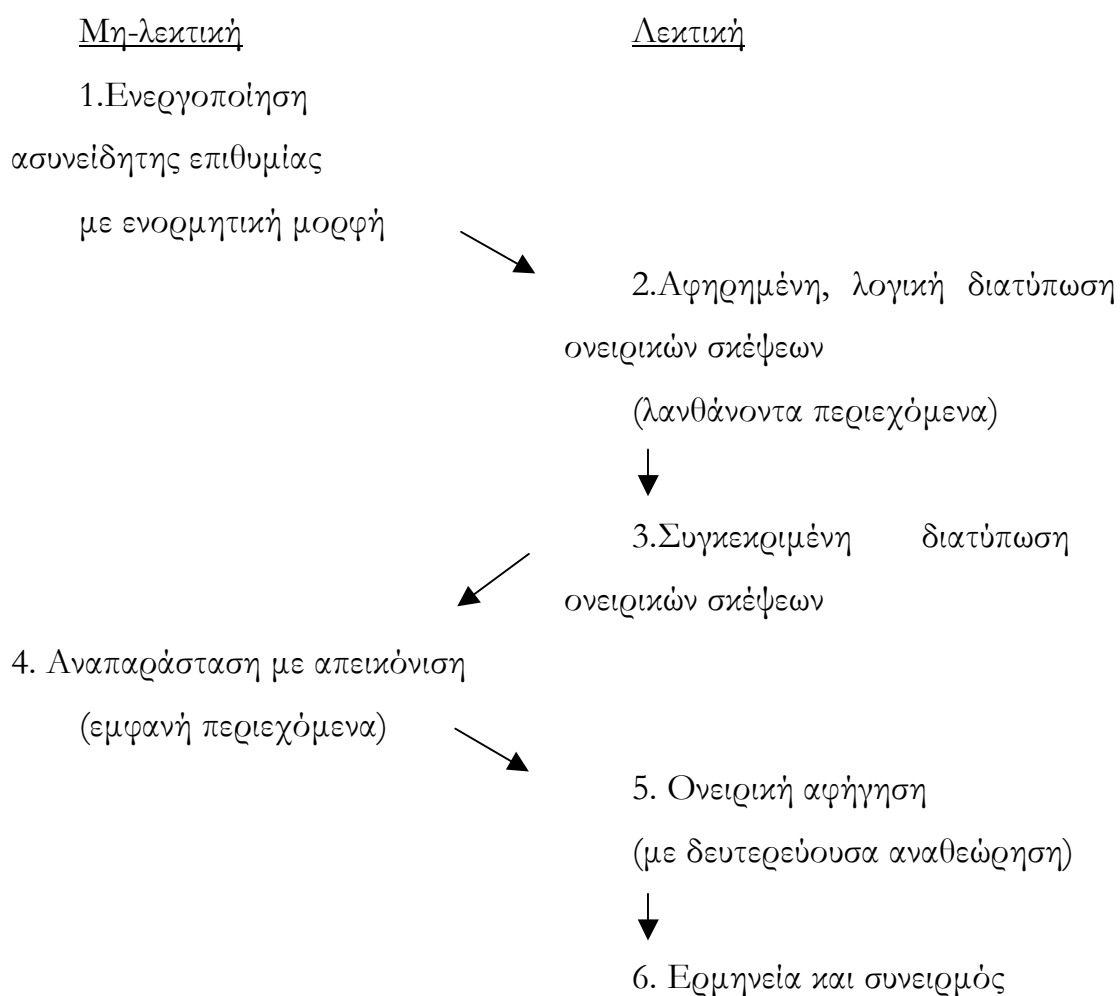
Μη-λεκτική

Λεκτική

1.Ενεργοποίηση ασυνείδητης επιθυμίας με ενορμητική μορφή

2.Αφηρημένη, λογική διατύπωση ονειρικών σκέψεων (λανθάνοντα περιεχόμενα)

3.Συγκεκριμένη διατύπωση ονειρικών σκέψεων

4. Αναπαράσταση με απεικόνιση (εμφανή περιεχόμενα)

5. Ονειρική αφήγηση (με δευτερεύουσα αναθεώρηση)

6. Ερμηνεία και συνειρμός